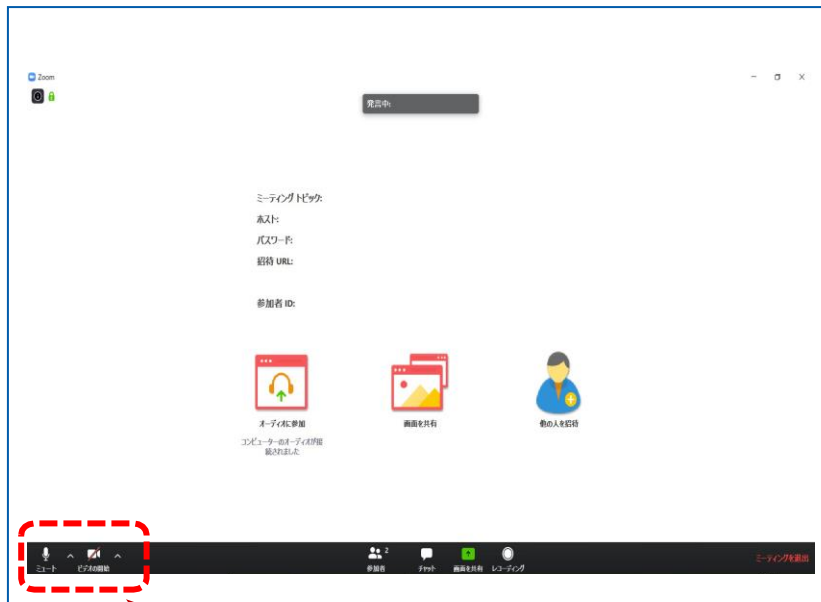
Zoom

発言中:

ミーティング トピック:
ホスト:
パスワード:
招待 URL:

参加者 ID:

オーディオに参加
コンピューターのオーディオが接続されました

画面を共有

他の人を招待

ミュート ビデオの開始

2
参加者 チャット 画面を共有 レコーディング

ミーティングを退出